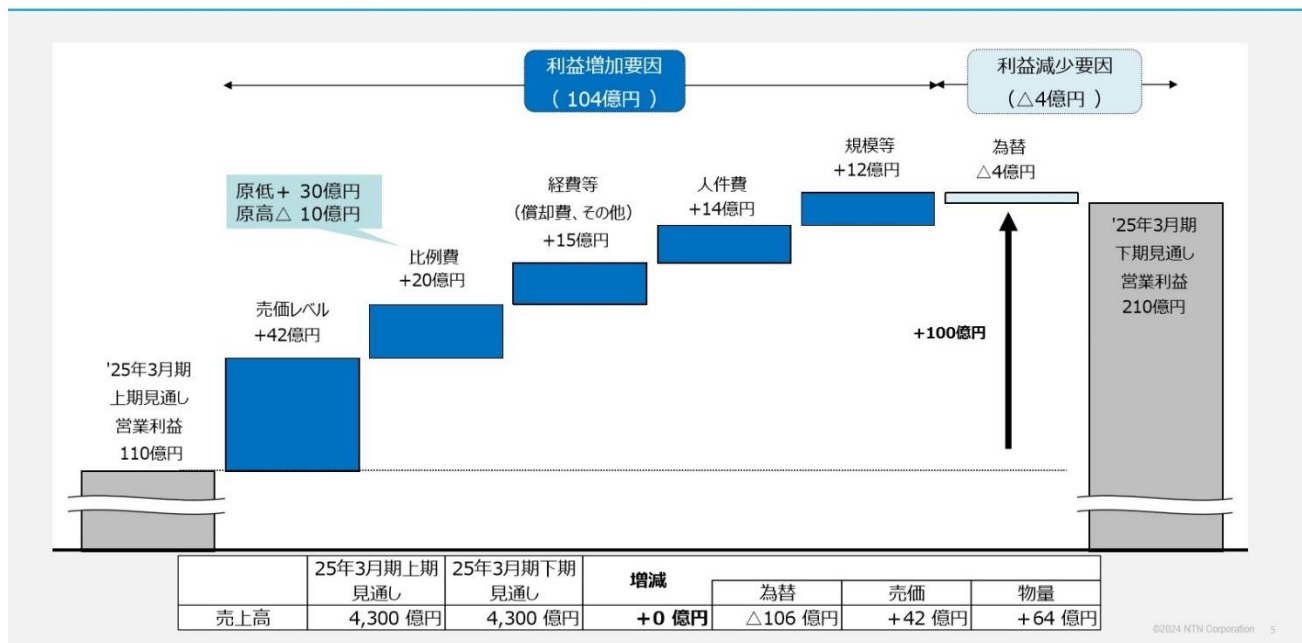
利益増加要因
（ 104億円 ）

利益減少要因
（△4億円 ）

原低＋ 30億円
原高△ 10億円

'25年3月期
上期見通し
営業利益
110億円

売価レベル
+42億円

比例費
+20億円

経費等
（償却費、その他）
+15億円

人件費
+14億円

規模等
+12億円

為替
△4億円

+100億円

'25年3月期
下期見通し
営業利益
210億円

| | 25年3月期上期見通し | 25年3月期下期見通し | 増減 | 為替 | 売価 | 物量 |
|---|---|---|---|---|---|---|
| 売上高 | 4,300 億円 | 4,300 億円 | +0 億円 | △106 億円 | +42 億円 | +64 億円 |

©2024 NTN Corporation 5